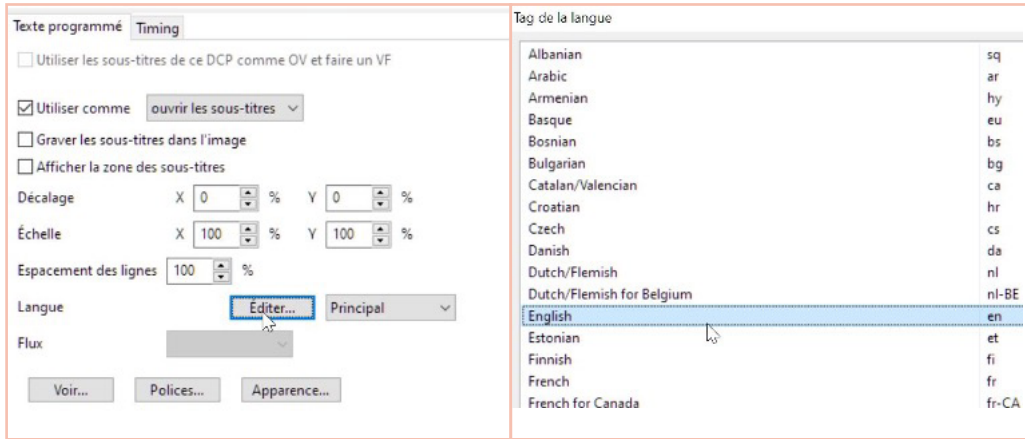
Texte programmé | Timing

Utiliser les sous-titres de ce DCP comme OV et faire un VF

Utiliser comme ouvrir les sous-titres

Graver les sous-titres dans l'image

Afficher la zone des sous-titres

Décalage X 0 % Y 0 %

Échelle X 100 % Y 100 %

Espacement des lignes 100 %

Langue Éditer... Principal

Flux

Voir... Polices... Apparence...

Tag de la langue

| | |
|---|---|
| Albanian | sq |
| Arabic | ar |
| Armenian | hy |
| Basque | eu |
| Bosnian | bs |
| Bulgarian | bg |
| Catalan/Valencian | ca |
| Croatian | hr |
| Czech | cs |
| Danish | da |
| Dutch/Flemish | nl |
| Dutch/Flemish for Belgium | nl-BE |
| English | en |
| Estonian | et |
| Finnish | fi |
| French | fr |
| French for Canada | fr-CA |